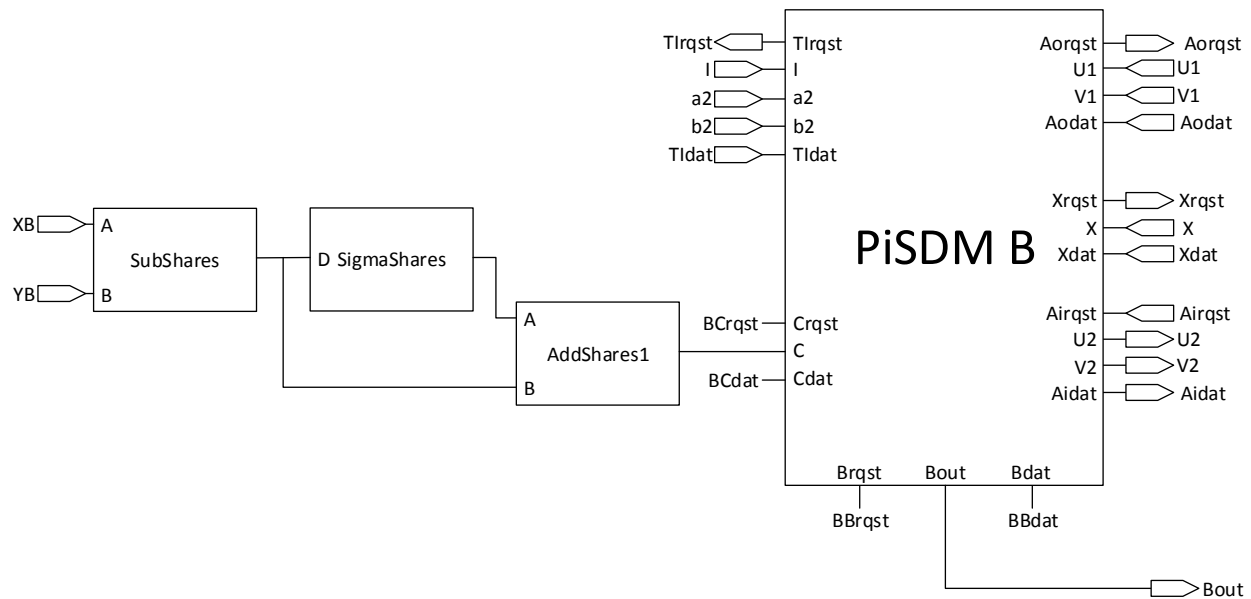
TIrqst
I
a2
b2
TIdat

TIrqst
I
a2
b2
TIdat

Aorqst
U1
V1
Aodat

Aorqst
U1
V1
Aodat

XB
A
SubShares
YB
B

D SigmaShares

A
AddShares1
B

BCrqst
Crqst
C
BCdat
Cdat

PiSDM B

Xrqst
X
Xdat

Xrqst
X
Xdat

Airqst
U2
V2
Aidat

Airqst
U2
V2
Aidat

Brqst
Bout
Bdat
BBrqst
BBdat

Bout